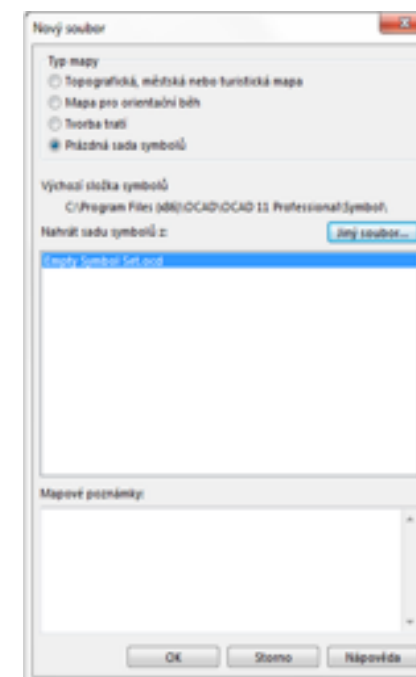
Nový soubor

Typ mapy

Topografická, městská nebo turistická mapa

Mapa pro orientační běh

Tvorba tratí

Prázdná sada symbolů

Výchozí složka symbolů

C:\Program Files (x86)\OCAD\OCAD 11 Professional\Symbol\

Nahrát sadu symbolů z:

Jiný soubor...

Empty Symbol Set.ocd

Mapové poznámky:

OK

Storno

Nápověda